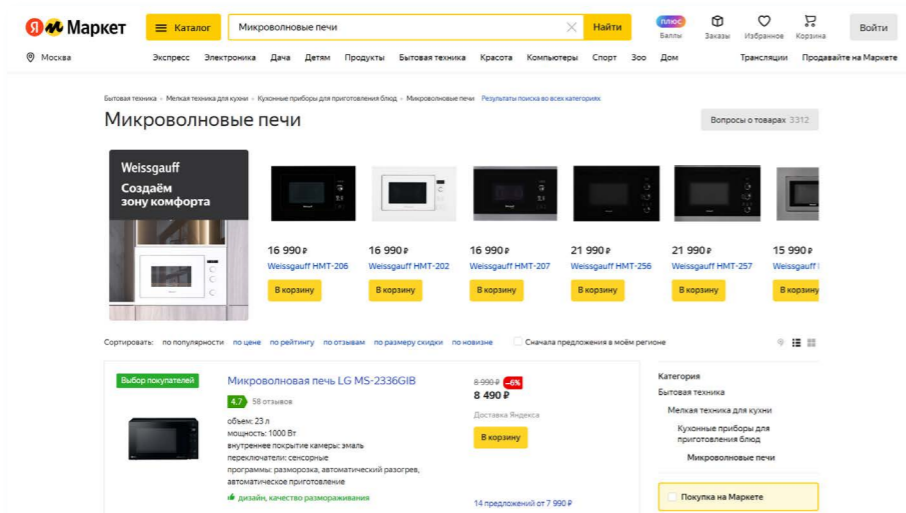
Я Маркет Каталог Микроволновые печи Найти

плюс Баллы Заказы Избранное Корзина Войти

Москва Экспресс Электроника Дача Детям Продукты Бытовая техника Красота Компьютеры Спорт Зоо Дом Трансляции Продавайте на Маркете

Бытовая техника › Мелкая техника для кухни › Кухонные приборы для приготовления блюд › Микроволновые печи Результаты поиска во всех категориях

Микроволновые печи

Вопросы о товарах 3312

Weissgauff
Создаём зону комфорта

16 990 ₽ Weissgauff HMT-206 В корзину

16 990 ₽ Weissgauff HMT-202 В корзину

16 990 ₽ Weissgauff HMT-207 В корзину

21 990 ₽ Weissgauff HMT-256 В корзину

21 990 ₽ Weissgauff HMT-257 В корзину

15 990 ₽ Weissgauff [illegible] В корзину

Сортировать: по популярности по цене по рейтингу по отзывам по размеру скидки по новизне Сначала предложения в моём регионе

Выбор покупателей

Микроволновая печь LG MS-2336GIB

4.7 58 отзывов

объем: 23 л
мощность: 1000 Вт
внутреннее покрытие камеры: эмаль
переключатели: сенсорные
программы: разморозка, автоматический разогрев, автоматическое приготовление

дизайн, качество размораживания

8 990 ₽ −6%
8 490 ₽
Доставка Яндекса
В корзину

14 предложений от 7 990 ₽

Категория
Бытовая техника
Мелкая техника для кухни
Кухонные приборы для приготовления блюд
Микроволновые печи

Покупка на Маркете